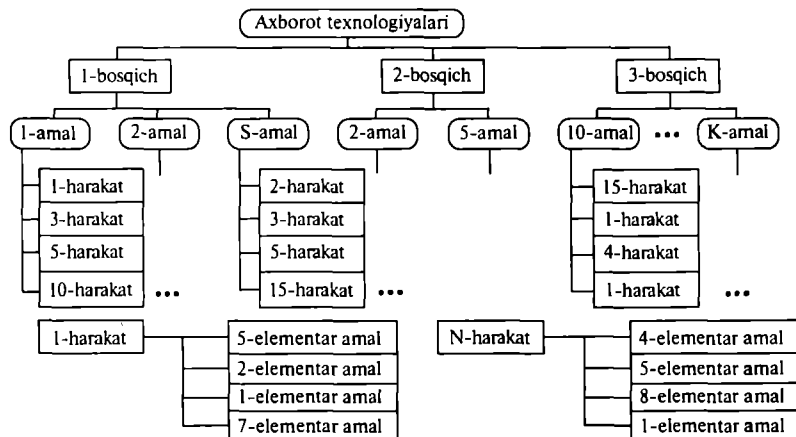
Axborot texnologiyalari

1-bosqich

2-bosqich

3-bosqich

1-amal

2-amal

S-amal

2-amal

5-amal

10-amal

...

K-amal

1-harakat
3-harakat
5-harakat
10-harakat
...

2-harakat
3-harakat
5-harakat
15-harakat
...

15-harakat
1-harakat
4-harakat
1-harakat
...

1-harakat

5-elementar amal
2-elementar amal
1-elementar amal
7-elementar amal

N-harakat

4-elementar amal
5-elementar amal
8-elementar amal
1-elementar amal